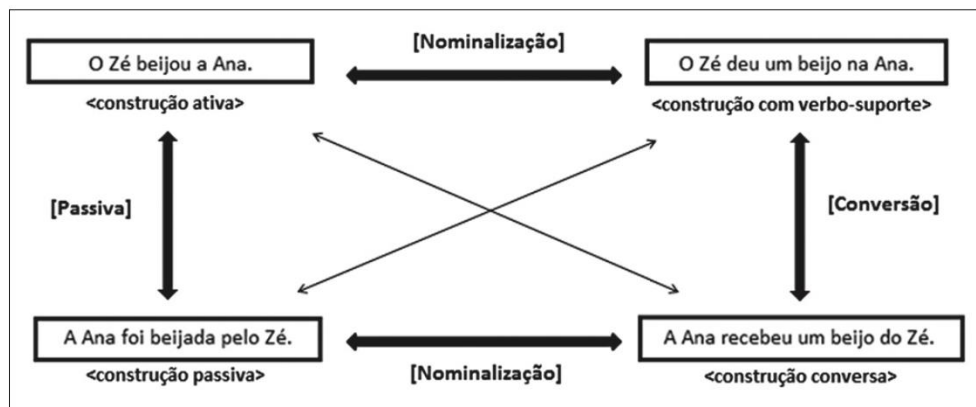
O Zé beijou a Ana.
<construção ativa>

[Nominalização]

O Zé deu um beijo na Ana.
<construção com verbo-suporte>

[Passiva]

[Conversão]

A Ana foi beijada pelo Zé.
<construção passiva>

[Nominalização]

A Ana recebeu um beijo do Zé.
<construção conversa>